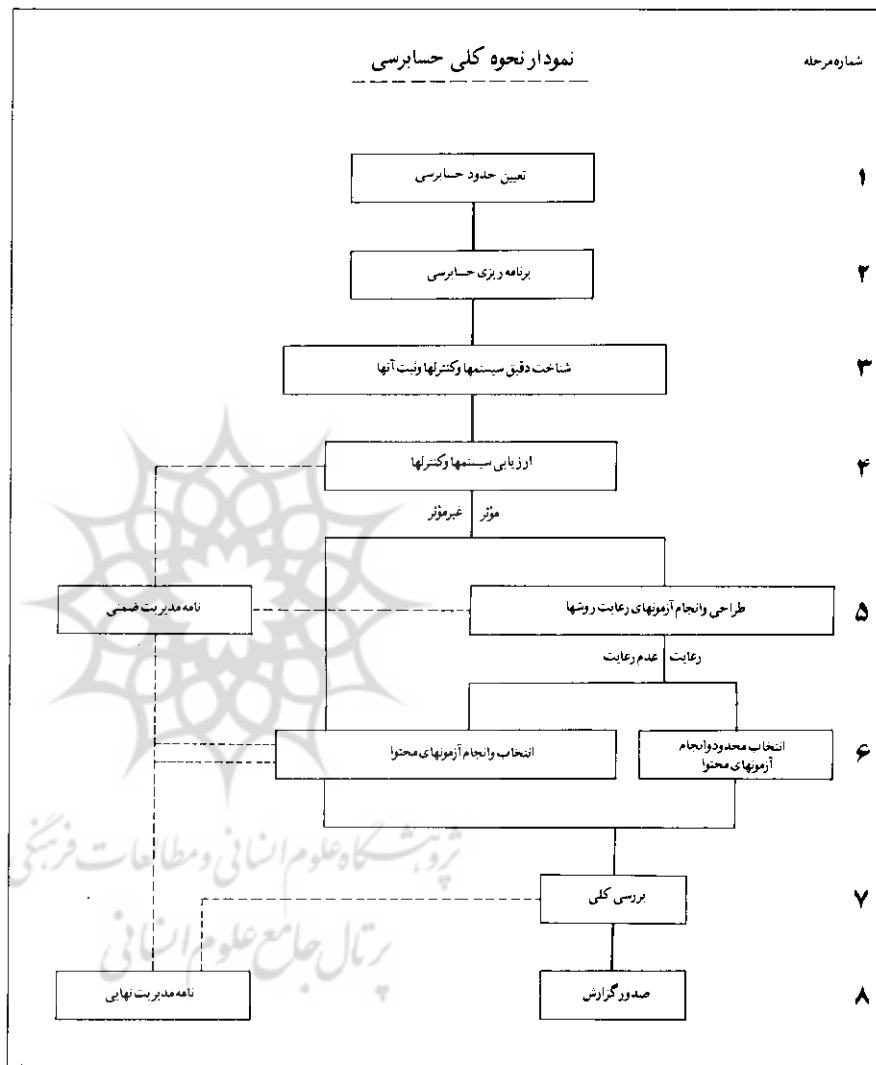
شماره مرحله

نمودار نحوه کلی حسابرسی

۱ تعیین حدود حسابرسی

۲ برنامه ریزی حسابرسی

۳ شناخت دقیق سیستمها وکنترلها وثبت آنها

۴ ارزیابی سیستمها وکنترلها

مؤثر

غیرمؤثر

۵ طراحی وانجام آزمونهای رعایت روشها

نامه مدیریت ضمنی

رعایت

عدم رعایت

۶ انتخاب محدود وانجام آزمونهای محتوا

انتخاب وانجام آزمونهای محتوا

۷ بررسی کلی

۸ صدور گزارش

نامه مدیریت نهایی

پژوهشگاه علوم انسانی و مطالعات فرهنگی
پرتال جامع علوم انسانی